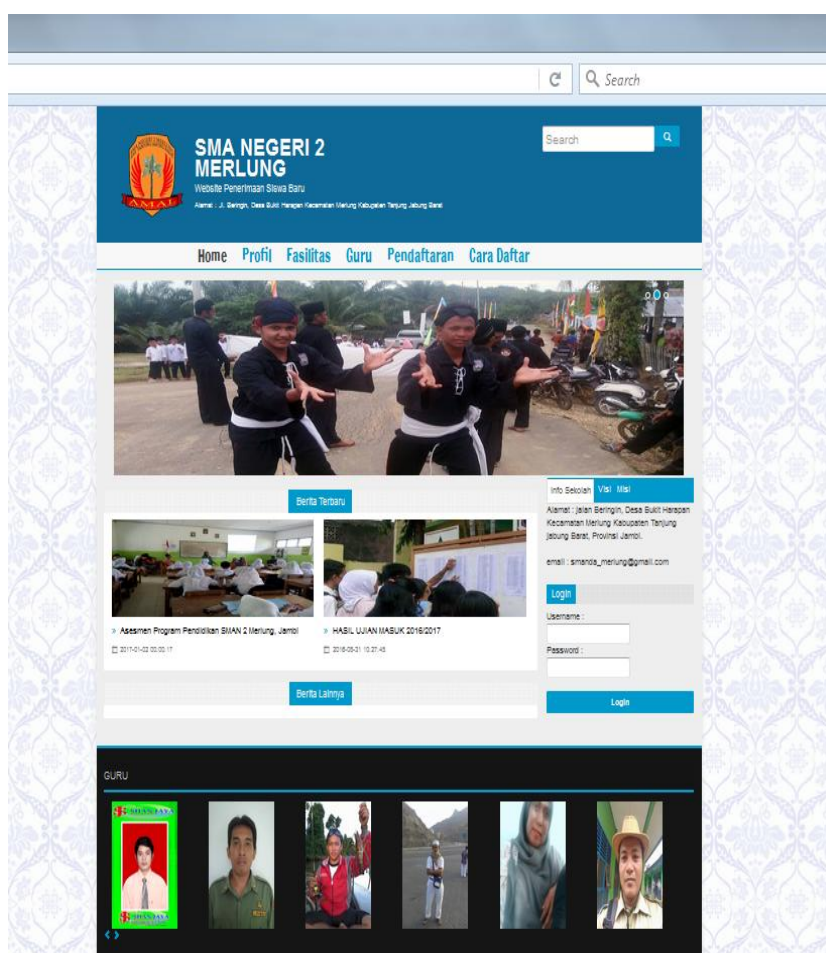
Search

AMAL

SMA NEGERI 2 MERLUNG

Website Penerimaan Siswa Baru

Alamat : Jl. Beringin, Desa Bukit Harapan Kecamatan Merlung Kabupaten Tanjung Jabung Barat

Search

Home Profil Fasilitas Guru Pendaftaran Cara Daftar

Berita Terbaru

» Asesmen Program Pendidikan SMAN 2 Merlung, Jambi

2017-01-02 00:00:17

» HASIL UJIAN MASUK 2016/2017

2016-05-31 10:27:45

Berita Lainnya

Info Sekolah Visi Misi

Alamat : Jalan Beringin, Desa Bukit Harapan Kecamatan Merlung Kabupaten Tanjung Jabung Barat, Provinsi Jambi.

email : smanda_merlung@gmail.com

Login

Username :

Password :

Login

GURU